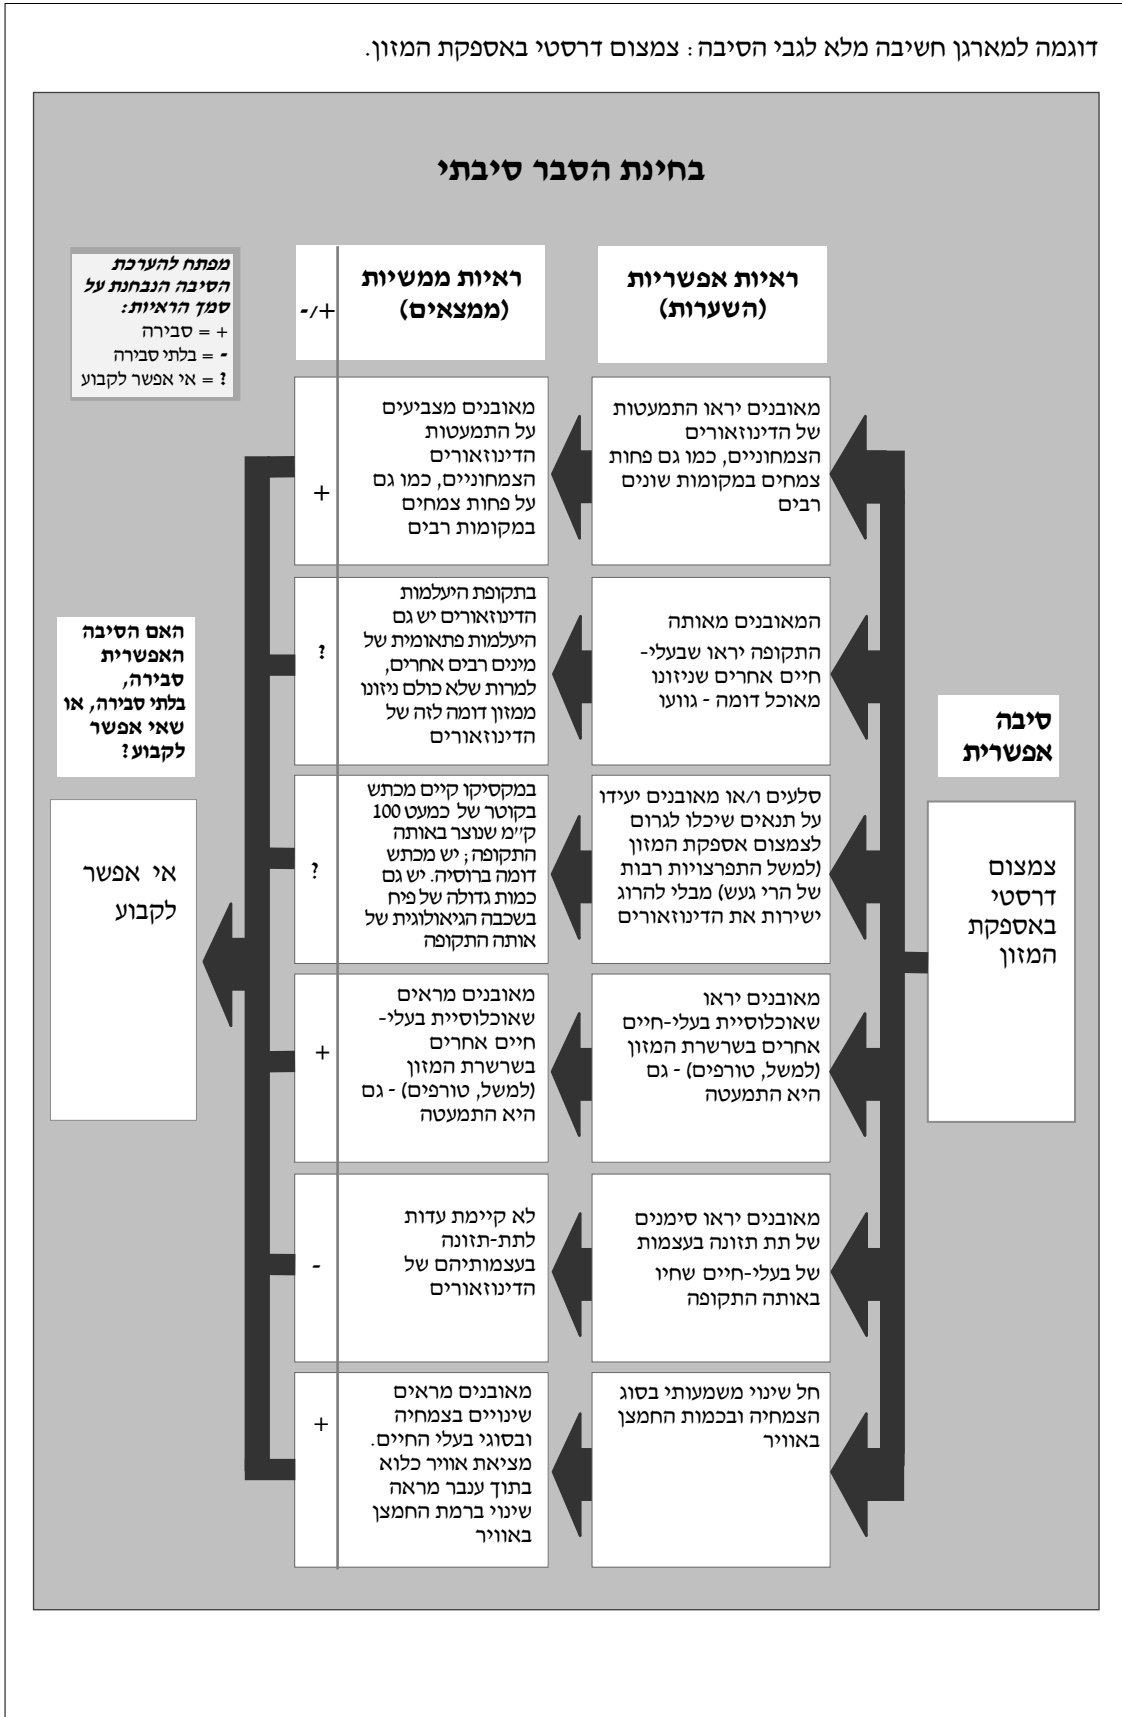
דוגמה למארגן חשיבה מלא לגבי הסיבה: צמצום דרסטי באספקת המזון.

בחינת הסבר סיבתי

מפתח להערכת הסיבה הנבחנת על סמך הראיות:
+ = סבירה
- = בלתי סבירה
? = אי אפשר לקבוע

ראיות ממשיות (ממצאים)

+/-

ראיות אפשריות (השערות)

סיבה אפשרית

צמצום דרסטי באספקת המזון

| ראיות אפשריות (השערות) | ראיות ממשיות (ממצאים) | +/- |
|---|---|---|
| מאובנים יראו התמעטות של הדינוזאורים הצמחוניים, כמו גם פחות צמחים במקומות שונים רבים | מאובנים מצביעים על התמעטות הדינוזאורים הצמחוניים, כמו גם על פחות צמחים במקומות רבים | + |
| המאובנים מאותה התקופה יראו שבעלי-חיים אחרים שניזונו מאוכל דומה - גוועו | בתקופת היעלמות הדינוזאורים יש גם היעלמות פתאומית של מינים רבים אחרים, למרות שלא כולם ניזונו ממזון דומה לזה של הדינוזאורים | ? |
| סלעים ו/או מאובנים יעידו על תנאים שיכלו לגרום לצמצום אספקת המזון (למשל התפרציויות רבות של הרי געש) מבלי להרוג ישירות את הדינוזאורים | במקסיקו קיים מכתש בקוטר של כמעט 100 ק"מ שנוצר באותה התקופה; יש מכתש דומה ברוסיה. יש גם כמות גדולה של פיח בשכבה הגיאולוגית של אותה התקופה | ? |
| מאובנים יראו שאוכלוסיית בעלי-חיים אחרים בשרשרת המזון (למשל, טורפים) - גם היא התמעטה | מאובנים מראים שאוכלוסיית בעלי-חיים אחרים בשרשרת המזון (למשל, טורפים) - גם היא התמעטה | + |
| מאובנים יראו סימנים של תת תזונה בעצמות של בעלי-חיים שחיו באותה התקופה | לא קיימת עדות לתת-תזונה בעצמותיהם של הדינוזאורים | - |
| חל שינוי משמעותי בסוג הצמחיה ובכמות החמצן באוויר | מאובנים מראים שינויים בצמחיה ובסוגי בעלי החיים. מציאת אוויר כלוא בתוך ענבר מראה שינוי ברמת החמצן באוויר | + |

האם הסיבה האפשרית סבירה, בלתי סבירה, או שאי אפשר לקבוע?

אי אפשר לקבוע